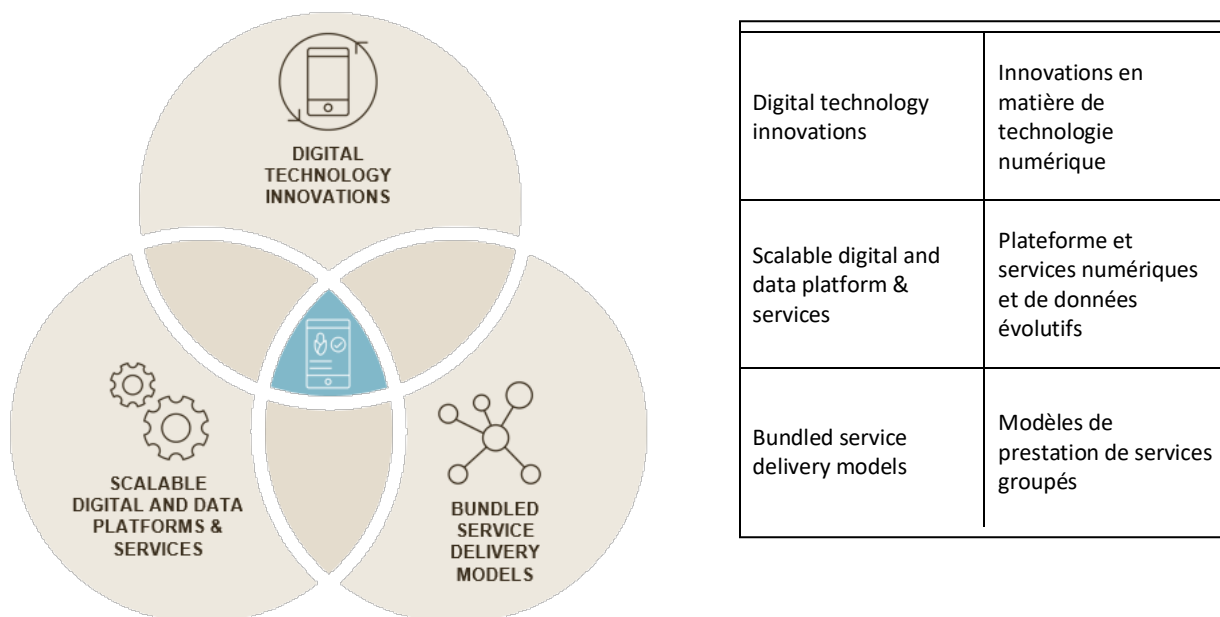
DIGITAL TECHNOLOGY INNOVATIONS

SCALABLE DIGITAL AND DATA PLATFORMS & SERVICES

BUNDLED SERVICE DELIVERY MODELS

| | |
|---|---|
| Digital technology innovations | Innovations en matière de technologie numérique |
| Scalable digital and data platform & services | Plateforme et services numériques et de données évolutifs |
| Bundled service delivery models | Modèles de prestation de services groupés |